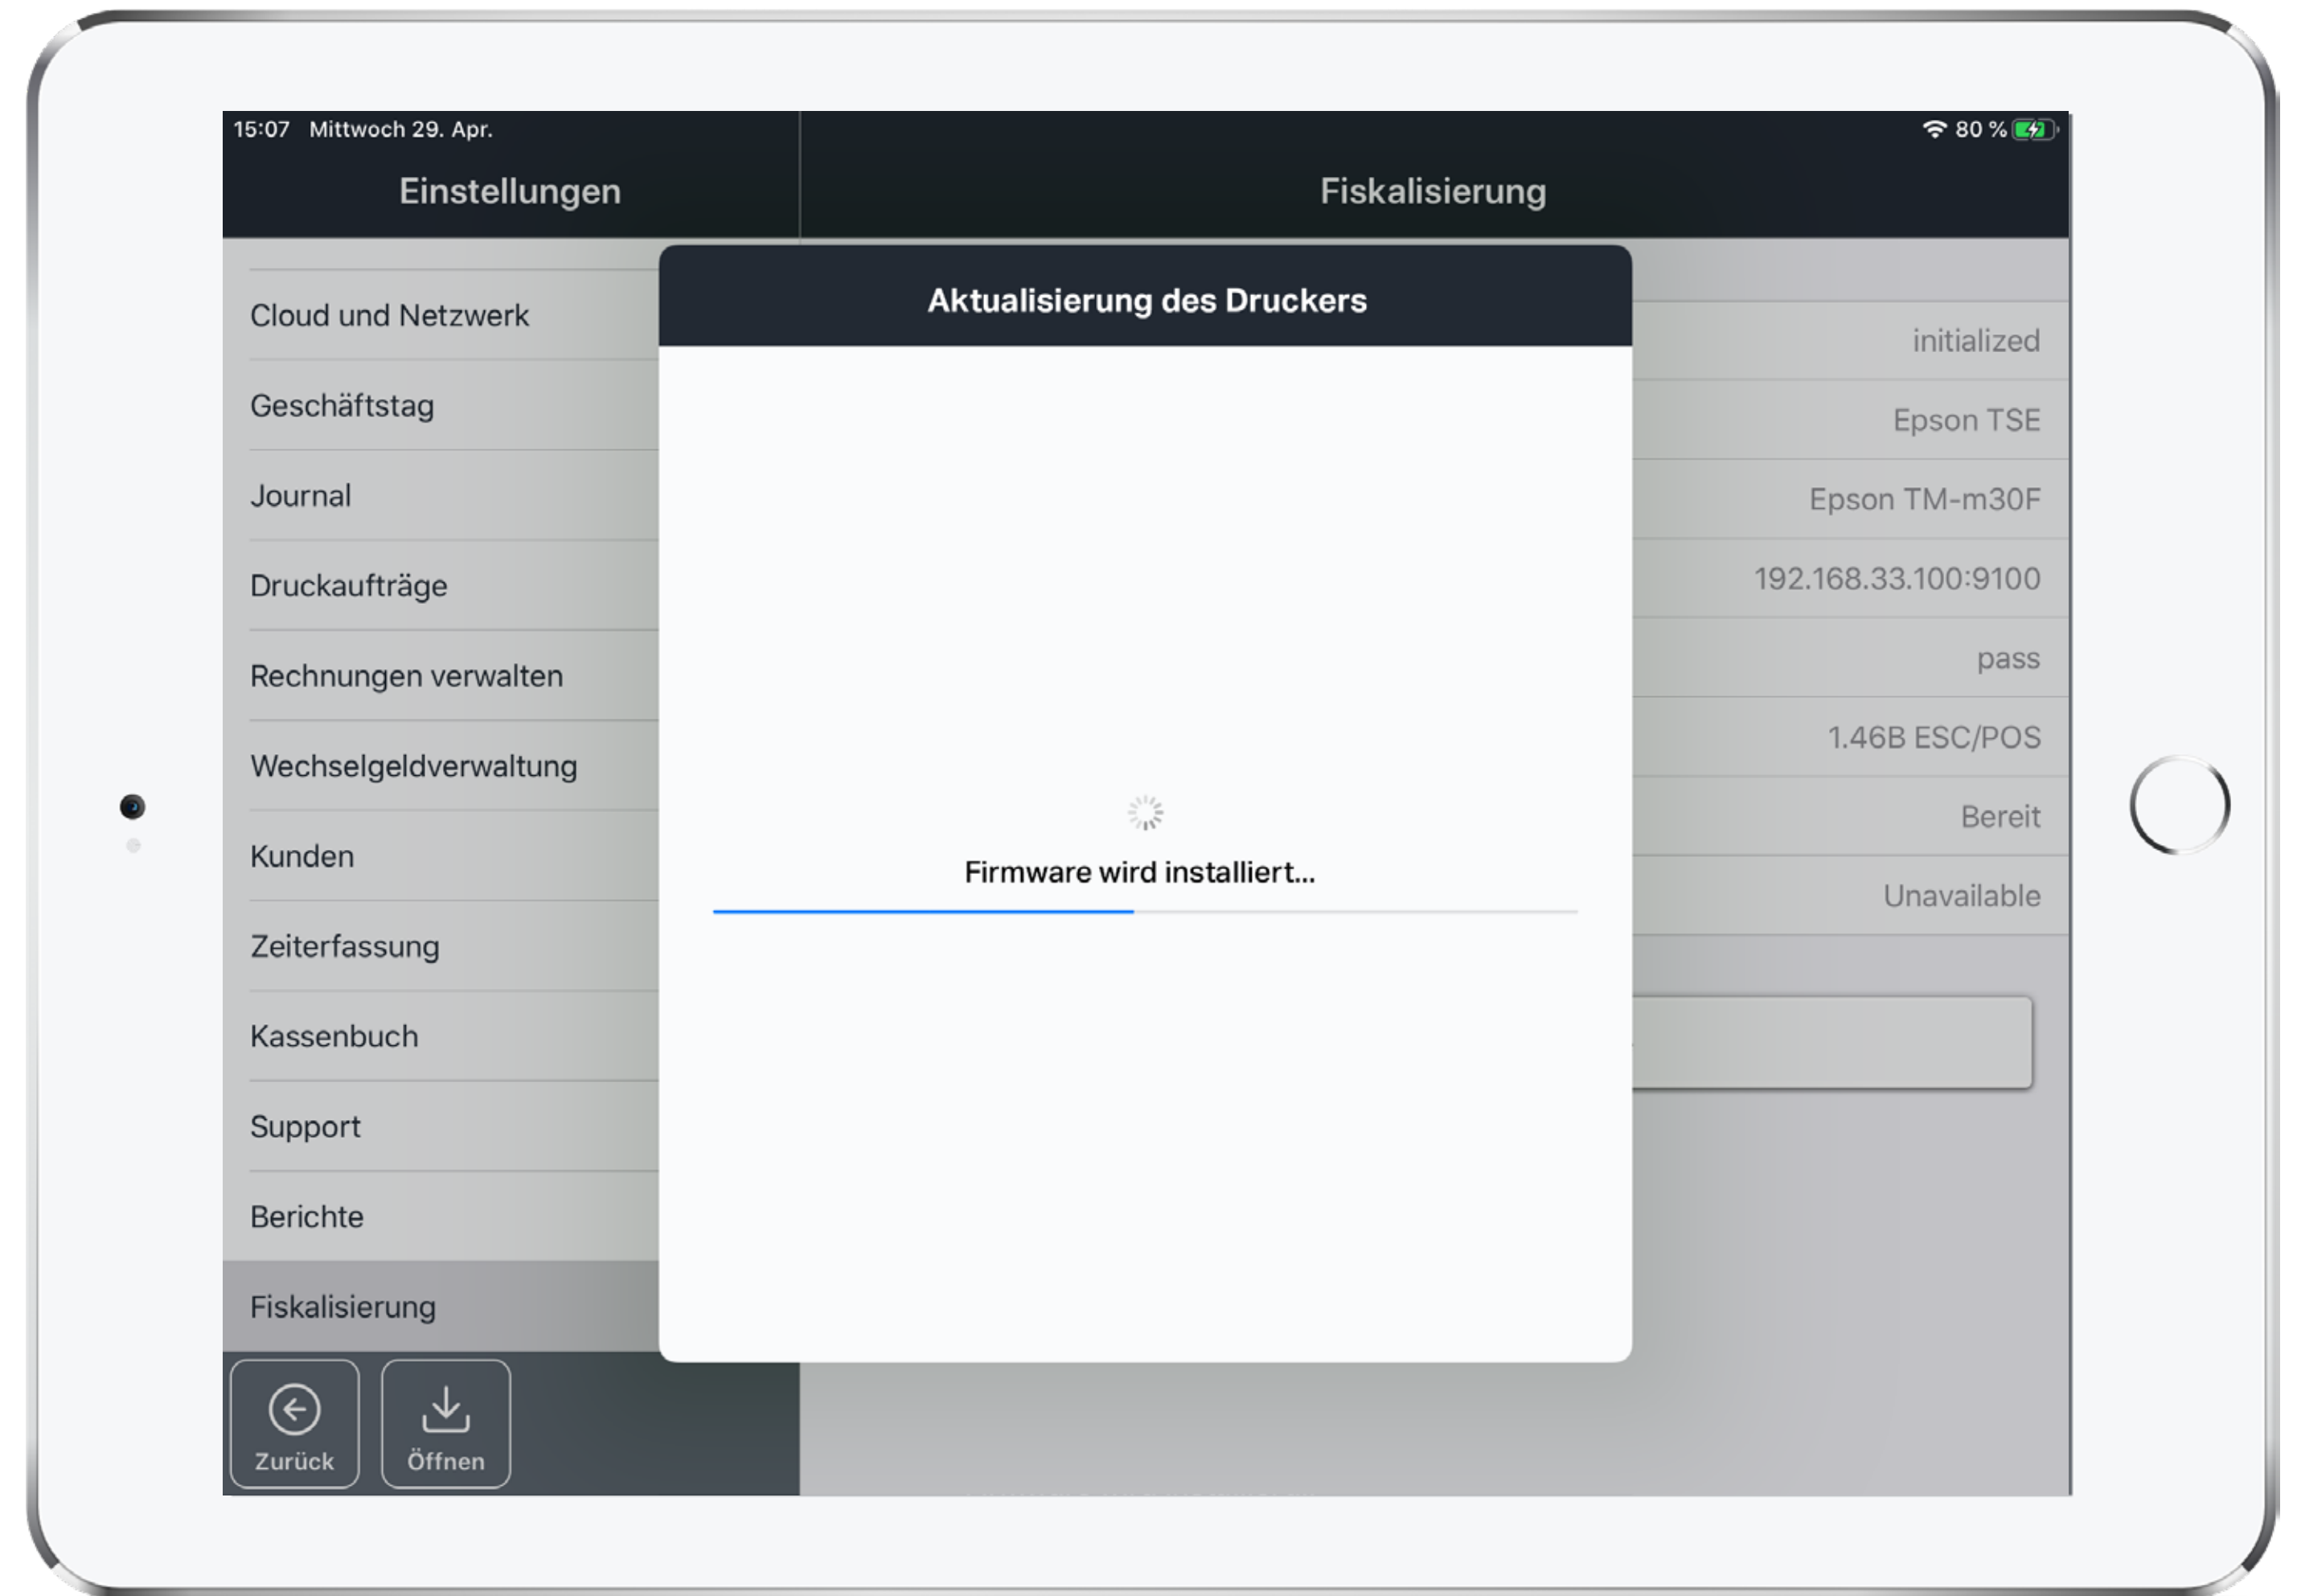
15:07 Mittwoch 29. Apr.

80 %

Einstellungen

Fiskalisierung

Cloud und Netzwerk

Geschäftstag

Journal

Druckaufträge

Rechnungen verwalten

Wechselgeldverwaltung

Kunden

Zeiterfassung

Kassenbuch

Support

Berichte

Fiskalisierung

Zurück

Öffnen

initialized

Epson TSE

Epson TM-m30F

192.168.33.100:9100

pass

1.46B ESC/POS

Bereit

Unavailable

Aktualisierung des Druckers

Firmware wird installiert...